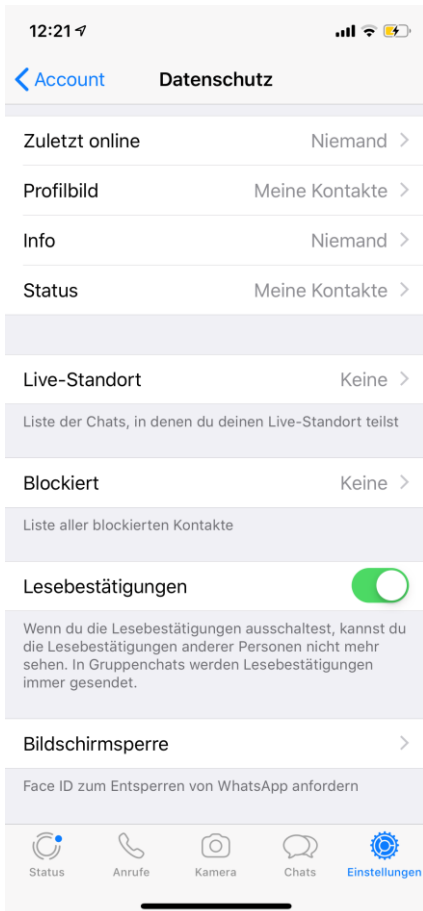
12:21

Account

Datenschutz

Zuletzt online Niemand

Profilbild Meine Kontakte

Info Niemand

Status Meine Kontakte

Live-Standort Keine

Liste der Chats, in denen du deinen Live-Standort teilst

Blockiert Keine

Liste aller blockierten Kontakte

Lesebestätigungen

Wenn du die Lesebestätigungen ausschaltest, kannst du die Lesebestätigungen anderer Personen nicht mehr sehen. In Gruppenchats werden Lesebestätigungen immer gesendet.

Bildschirmsperre

Face ID zum Entsperren von WhatsApp anfordern

Status Anrufe Kamera Chats Einstellungen